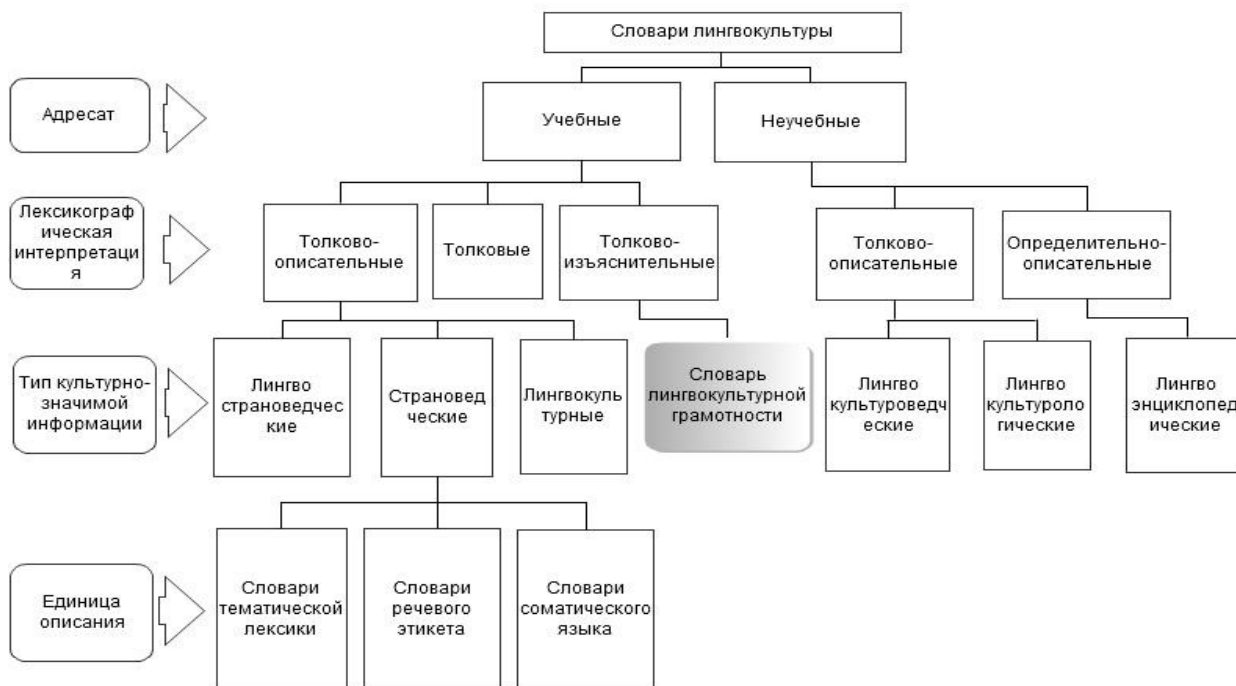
Словари лингвокультуры

Адресат

Учебные

Неучебные

Лексикографическая интерпретация

Толково-описательные

Толковые

Толково-изъяснительные

Толково-описательные

Определительно-описательные

Тип культурно-значимой информации

Лингво страноведческие

Страноведческие

Лингвокультурные

Словарь лингвокультурной грамотности

Лингво культуроведческие

Лингво культурологические

Лингво энциклопедические

Единица описания

Словари тематической лексики

Словари речевого этикета

Словари соматического языка